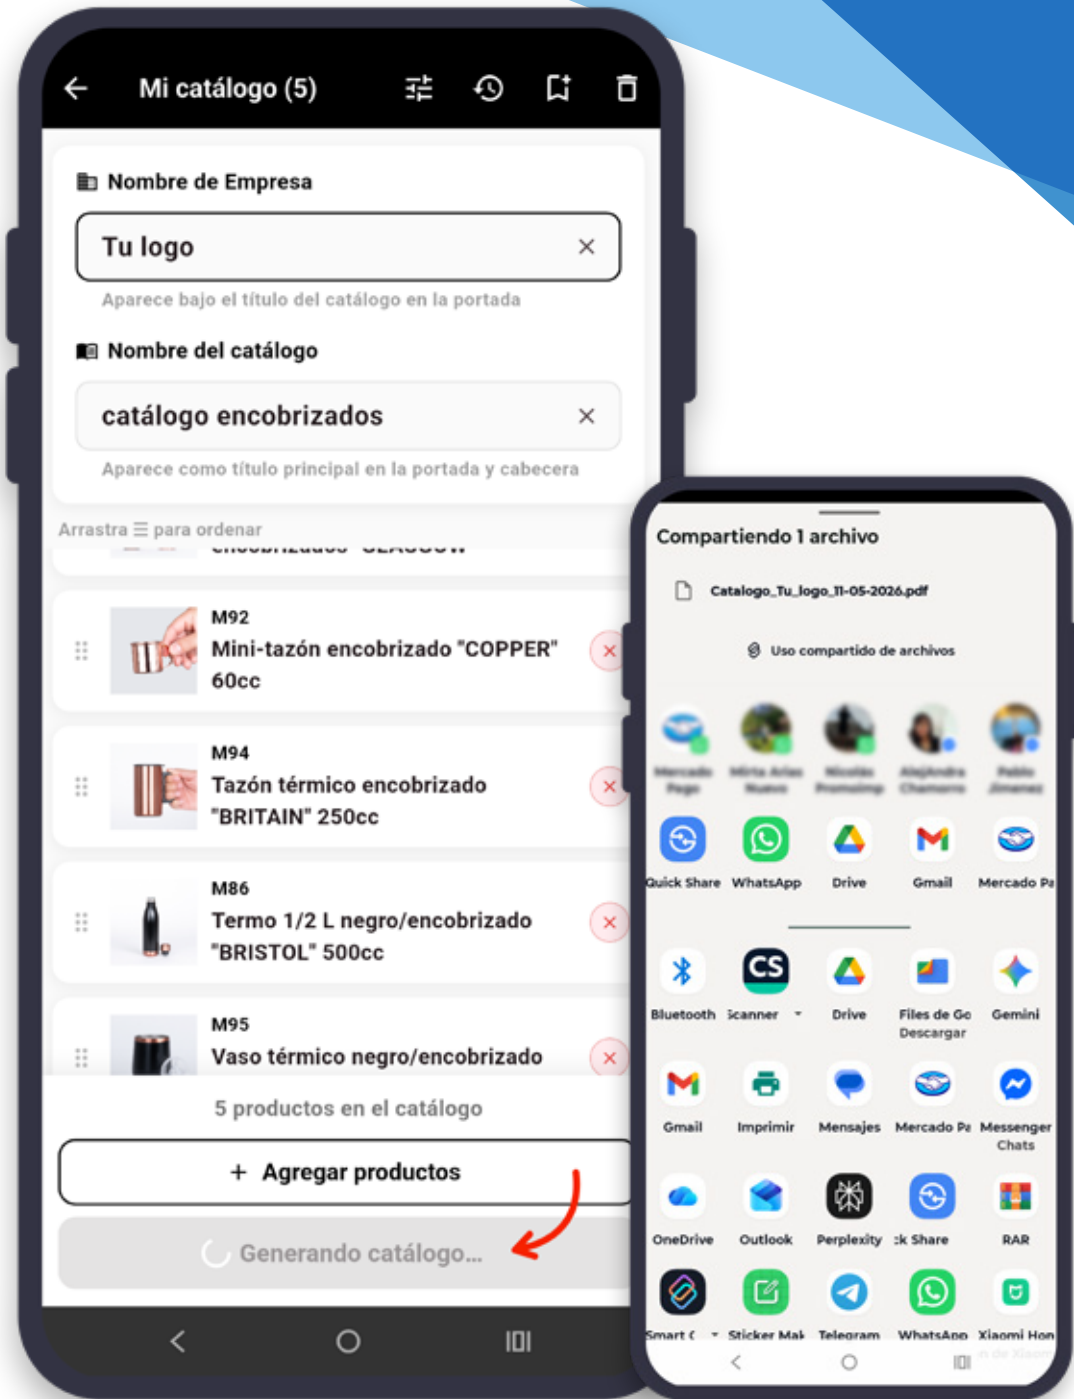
Mi catálogo (5)

Nombre de Empresa

Tu logo ×

Aparece bajo el título del catálogo en la portada

Nombre del catálogo

catálogo encobrizados ×

Aparece como título principal en la portada y cabecera

Arrastra ☰ para ordenar

M92
Mini-tazón encobrizado "COPPER" 60cc

M94
Tazón térmico encobrizado "BRITAIN" 250cc

M86
Termo 1/2 L negro/encobrizado "BRISTOL" 500cc

M95
Vaso térmico negro/encobrizado

5 productos en el catálogo

+ Agregar productos

Generando catálogo...

Compartiendo 1 archivo

Catalogo_Tu_logo_11-05-2026.pdf

Uso compartido de archivos

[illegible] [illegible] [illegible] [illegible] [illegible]

Quick Share WhatsApp Drive Gmail Mercado Pa

Bluetooth Scanner Drive Files de Go Descargar Gemini

Gmail Imprimir Mensajes Mercado Pa Messenger Chats

OneDrive Outlook Perplexity :k Share RAR

Smart ( Sticker Mak Telegram WhatsApp Xiaomi Hon